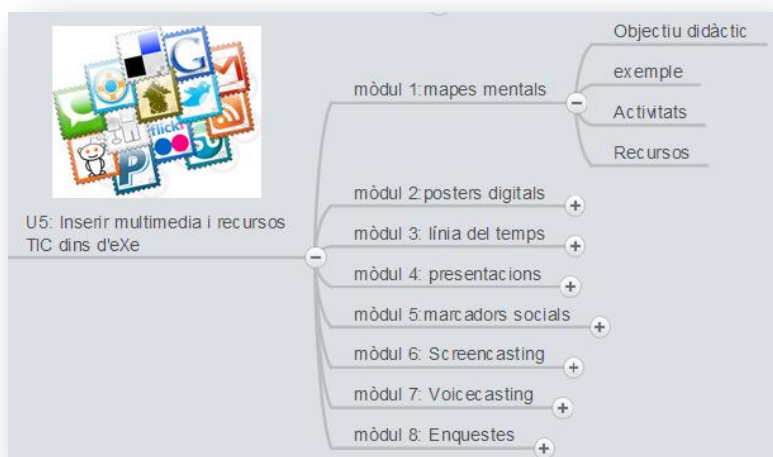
U5: Inserir multimedia i recursos TIC dins d'eXe

mòdul 1:mapes mentals

Objectiu didàctic

exemple

Activitats

Recursos

mòdul 2:posters digitals

mòdul 3: línia del temps

mòdul 4: presentacions

mòdul 5:marcadors socials

mòdul 6: Screencasting

mòdul 7: Voicecasting

mòdul 8: Enquestes